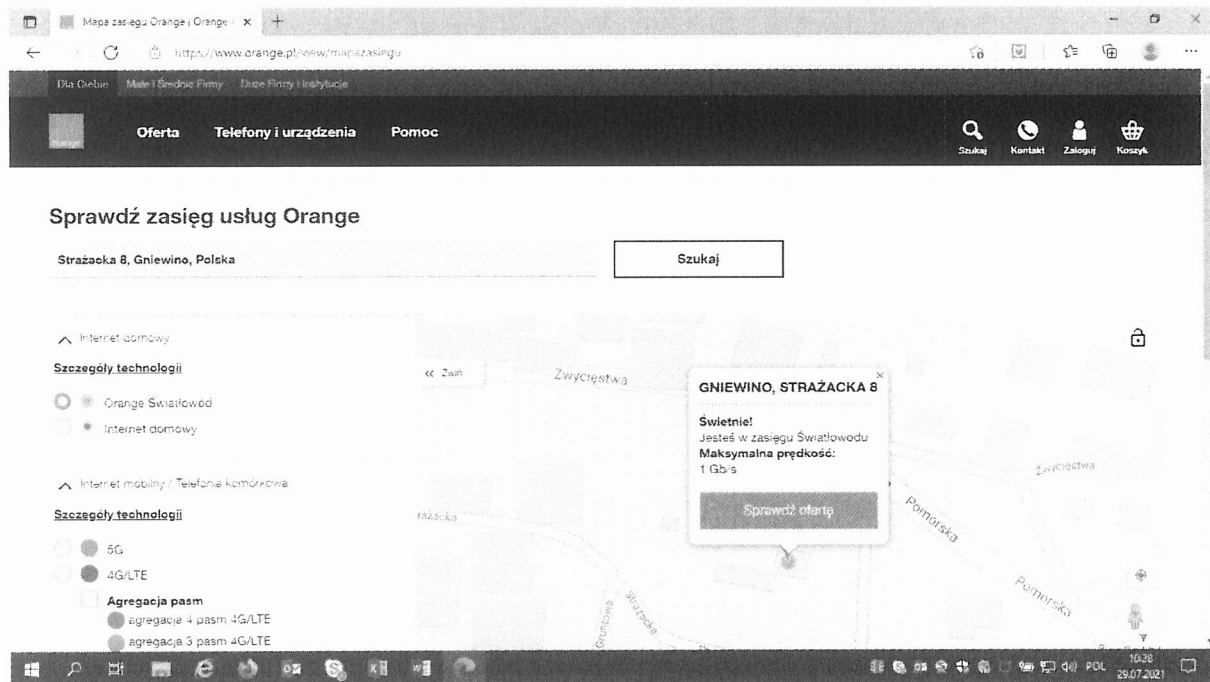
Mapa zasięgu Orange | Orange

https://www.orange.pl/view/mapazasiegu

Dla Ciebie   Małe i Średnie Firmy   Duże Firmy i Instytucje

Oferta   Telefony i urządzenia   Pomoc

Szukaj   Kontakt   Zaloguj   Koszyk

Sprawdź zasięg usług Orange

Strażacka 8, Gniewino, Polska

Szukaj

Internet domowy

Szczegóły technologii

Orange Światłowód

Internet domowy

Internet mobilny / Telefonia komórkowa

Szczegóły technologii

5G

4G/LTE

Agregacja pasm

agregacja 4 pasm 4G/LTE

agregacja 3 pasm 4G/LTE

« Zwiń

Zwycięstwa

GNIEWINO, STRAŻACKA 8

Świetnie!
Jesteś w zasięgu Światłowodu
Maksymalna prędkość:
1 Gb/s

Sprawdź ofertę

Zwycięstwa

Pomorska

Pomorska

rażacka

Strażacka

Gruntowa

POL 10:28 29.07.2021